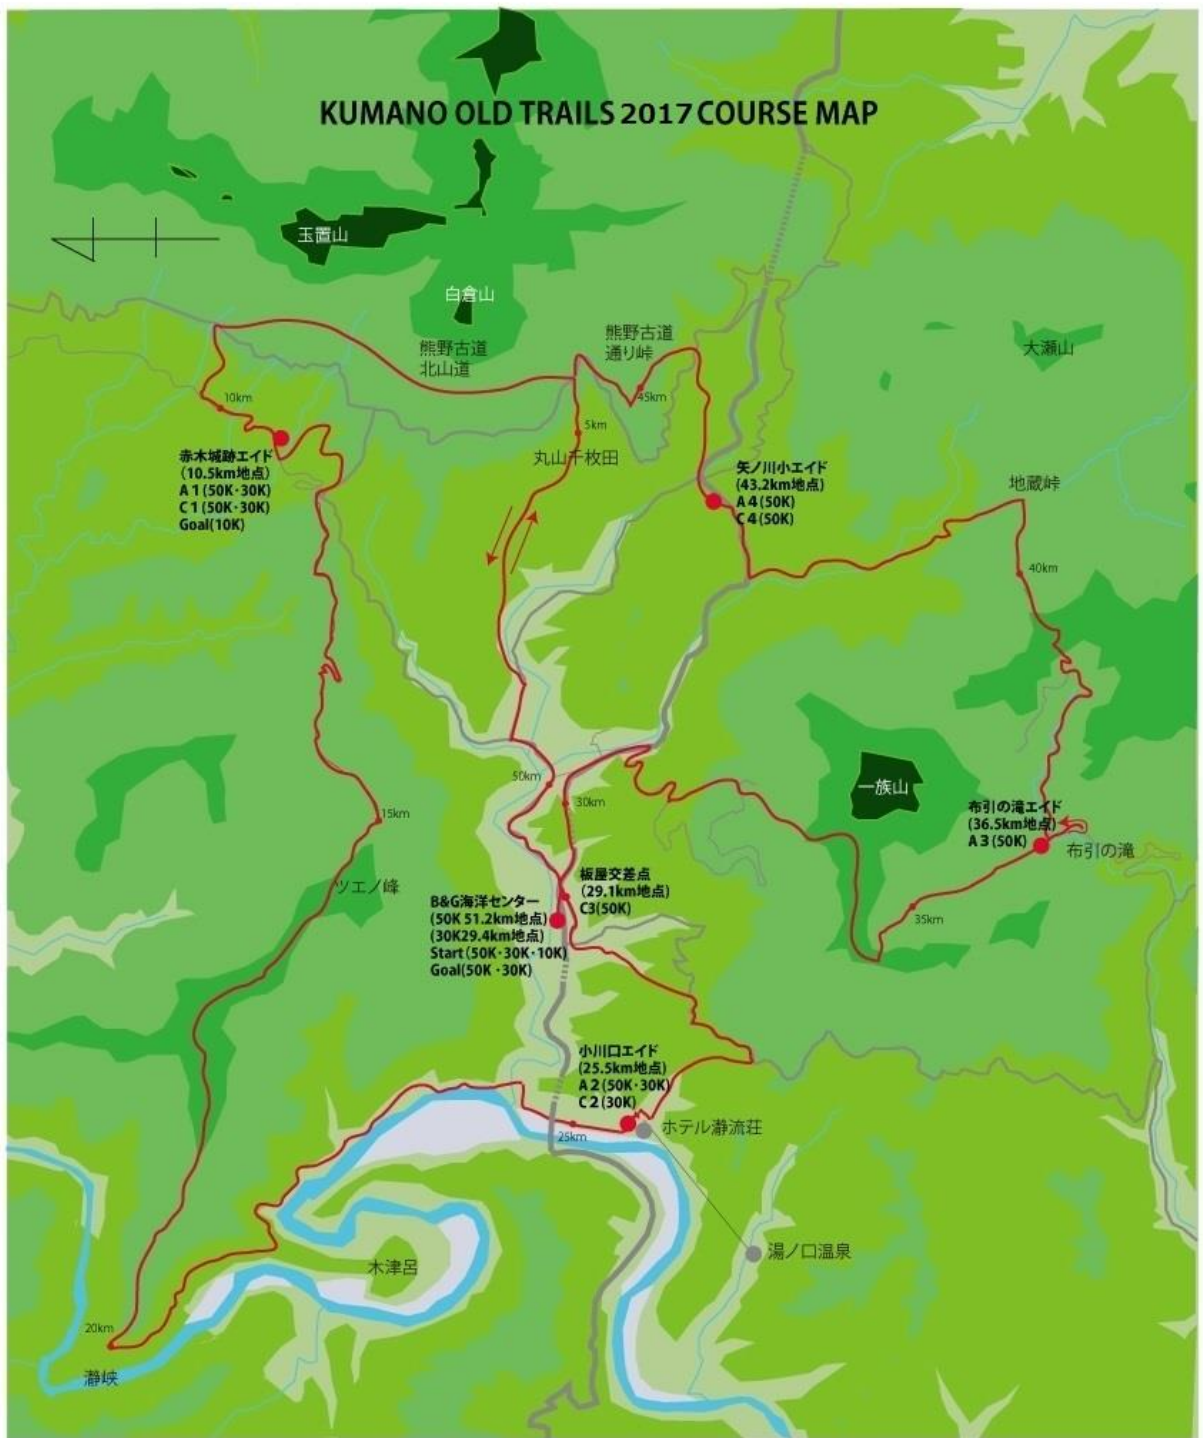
KUMANO OLD TRAILS 2017 COURSE MAP

玉置山

白倉山

熊野古道
北山道

熊野古道
通り峠

大瀬山

10km

赤木城跡エイド
(10.5km地点)
A 1 (50K・30K)
C 1 (50K・30K)
Goal(10K)

5km

丸山千枚田

45km

矢ノ川小エイド
(43.2km地点)
A 4 (50K)
C 4 (50K)

地蔵峠

40km

50km

30km

一族山

15km

布引の滝エイド
(36.5km地点)
A 3 (50K)

布引の滝

ツエノ峰

板屋交差点
(29.1km地点)
C3(50K)

B&G海洋センター
(50K 51.2km地点)
(30K29.4km地点)
Start (50K・30K・10K)
Goal(50K・30K)

35km

小川口エイド
(25.5km地点)
A 2 (50K・30K)
C 2 (30K)

ホテル瀞流荘

25km

湯ノ口温泉

木津呂

20km

瀞峡